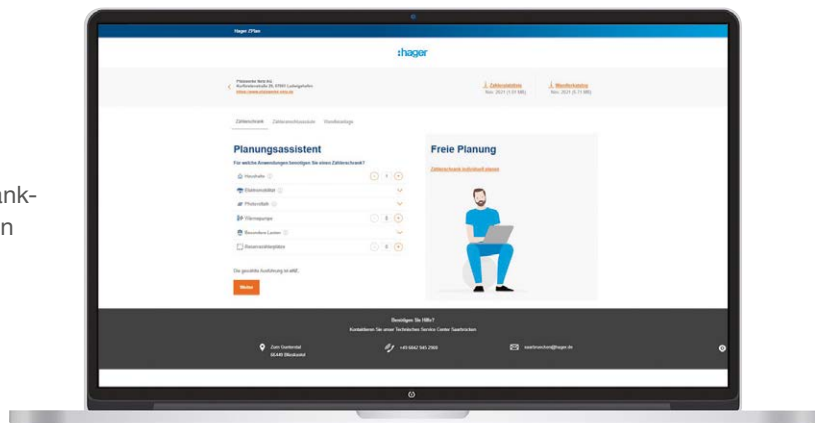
ank-
n

Hager ZPlan

:hager

Zählerschrank Zählerschranksystem Verteilerlage

Planungsassistent

Für welche Anwendungen benötigen Sie einen Zählerschrank?

Haushalte

Elektromobilität

Photovoltaik

Wärmepumpe

Besondere Lasten

Reservezählerplätze

Weiter

Freie Planung

Zählerschrank individuell planen

Benötigen Sie Hilfe?

Kontaktieren Sie unser Technisches Service Center Saarbrücken

Zum Gunterstal
66440 Blieskastel

saarbruecken@hager.de